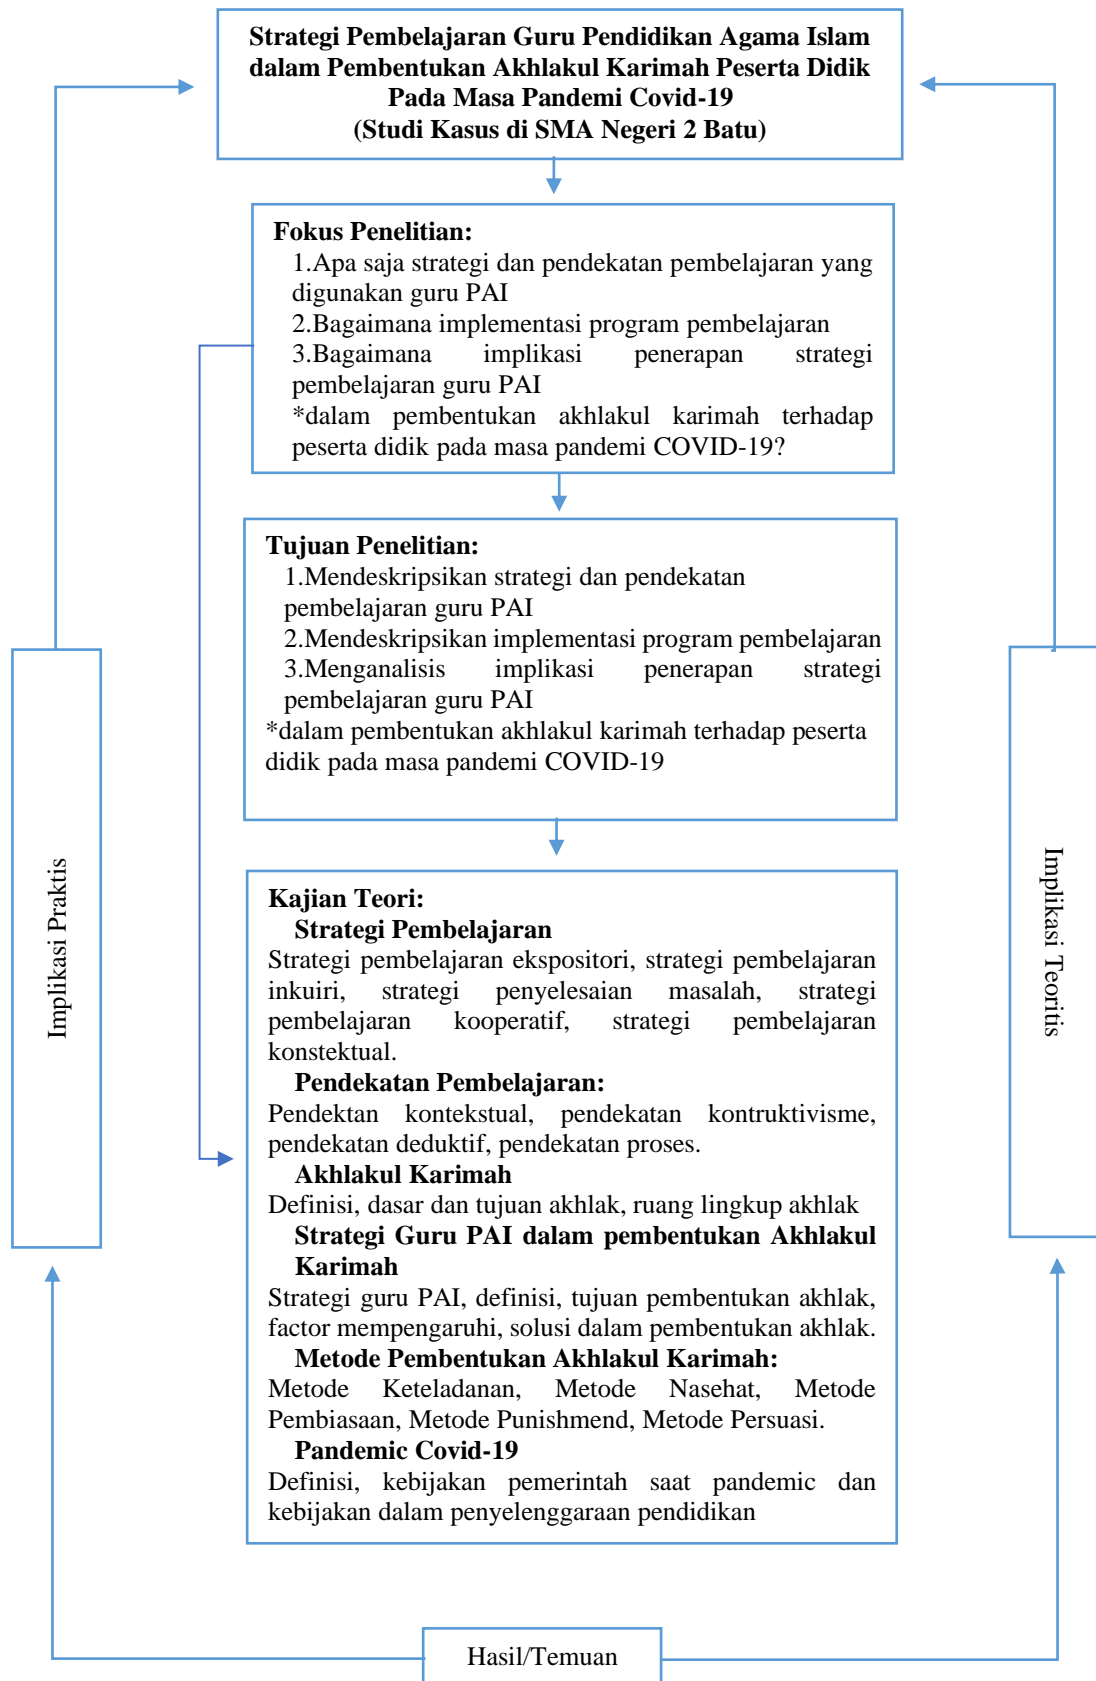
Strategi Pembelajaran Guru Pendidikan Agama Islam dalam Pembentukan Akhlakul Karimah Peserta Didik Pada Masa Pandemi Covid-19
(Studi Kasus di SMA Negeri 2 Batu)

Fokus Penelitian:
1.Apa saja strategi dan pendekatan pembelajaran yang digunakan guru PAI
2.Bagaimana implementasi program pembelajaran
3.Bagaimana implikasi penerapan strategi pembelajaran guru PAI
*dalam pembentukan akhlakul karimah terhadap peserta didik pada masa pandemi COVID-19?

Tujuan Penelitian:
1.Mendeskripsikan strategi dan pendekatan pembelajaran guru PAI
2.Mendeskripsikan implementasi program pembelajaran
3.Menganalisis implikasi penerapan strategi pembelajaran guru PAI
*dalam pembentukan akhlakul karimah terhadap peserta didik pada masa pandemi COVID-19

Kajian Teori:
Strategi Pembelajaran
Strategi pembelajaran ekspositori, strategi pembelajaran inkuiri, strategi penyelesaian masalah, strategi pembelajaran kooperatif, strategi pembelajaran konstektual.
Pendekatan Pembelajaran:
Pendektan kontekstual, pendekatan kontruktivisme, pendekatan deduktif, pendekatan proses.
Akhlakul Karimah
Definisi, dasar dan tujuan akhlak, ruang lingkup akhlak
Strategi Guru PAI dalam pembentukan Akhlakul Karimah
Strategi guru PAI, definisi, tujuan pembentukan akhlak, factor mempengaruhi, solusi dalam pembentukan akhlak.
Metode Pembentukan Akhlakul Karimah:
Metode Keteladanan, Metode Nasehat, Metode Pembiasaan, Metode Punishmend, Metode Persuasi.
Pandemic Covid-19
Definisi, kebijakan pemerintah saat pandemic dan kebijakan dalam penyelenggaraan pendidikan

Implikasi Praktis

Implikasi Teoritis

Hasil/Temuan